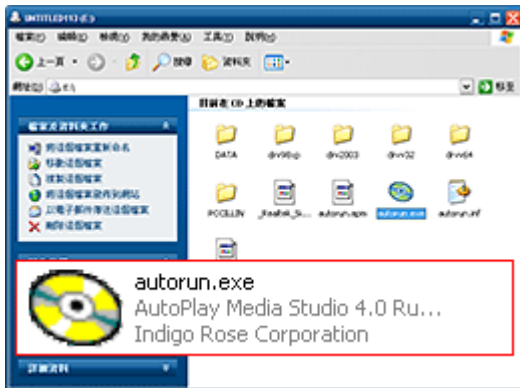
UNTITLED1 (E:)

檔案(F) 編輯(E) 檢視(V) 我的最愛(A) 工具(T) 說明(H)

上一頁 搜尋 資料夾

網址(D) E:\

檔案及資料夾工作

將這個檔案重新命名
移動這個檔案
複製這個檔案
將這個檔案發佈到網站
以電子郵件傳送這個檔案
刪除這個檔案

詳細資料

目前在 CD 上的檔案

DATA
drv98sp
drv2003
drvw32
drvw64
PCCLLIN
_Realtek_S...
autorun.apm
autorun.exe
autorun.inf

autorun.exe
AutoPlay Media Studio 4.0 Ru...
Indigo Rose Corporation